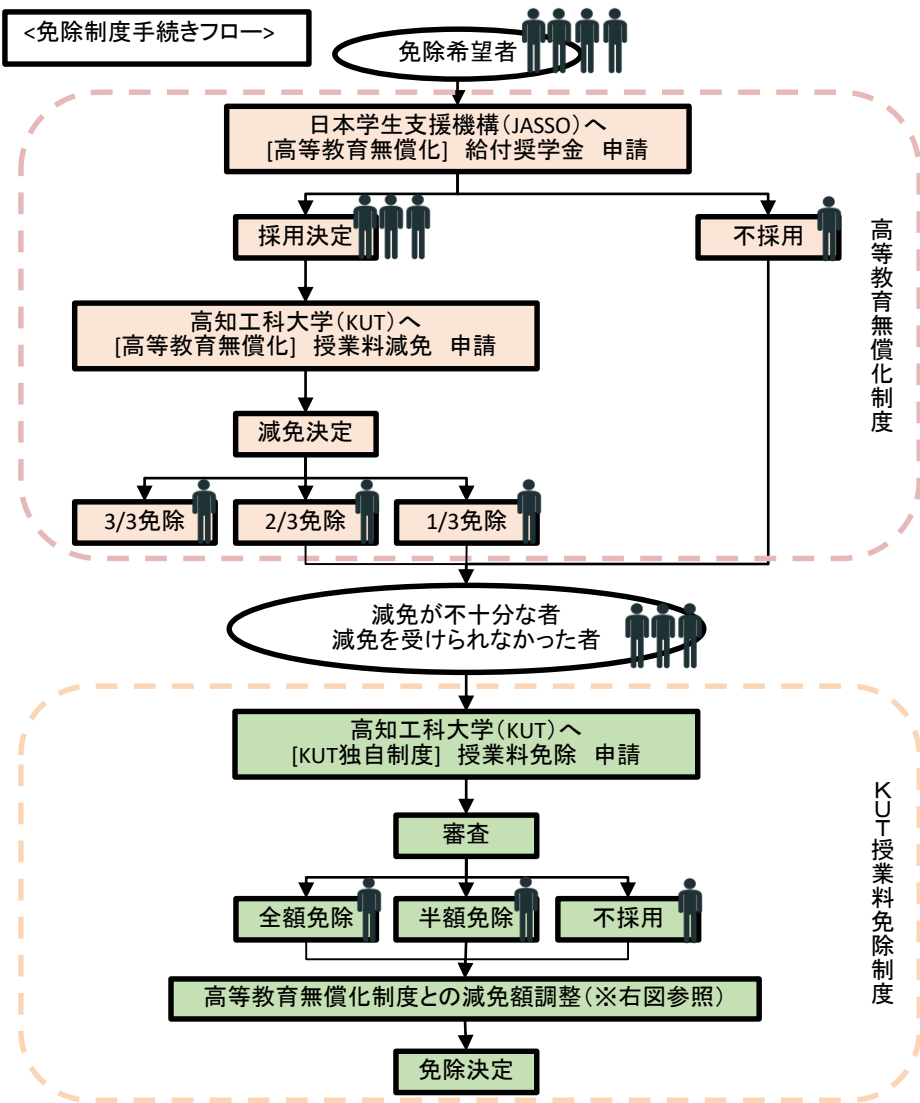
<免除制度手続きフロー>

免除希望者

日本学生支援機構(JASSO)へ
[高等教育無償化] 給付奨学金 申請

採用決定

不採用

高知工科大学(KUT)へ
[高等教育無償化] 授業料減免 申請

減免決定

3/3免除

2/3免除

1/3免除

高等教育無償化制度

減免が不十分な者
減免を受けられなかった者

高知工科大学(KUT)へ
[KUT独自制度] 授業料免除 申請

審査

全額免除

半額免除

不採用

高等教育無償化制度との減免額調整(※右図参照)

免除決定

KUT授業料免除制度